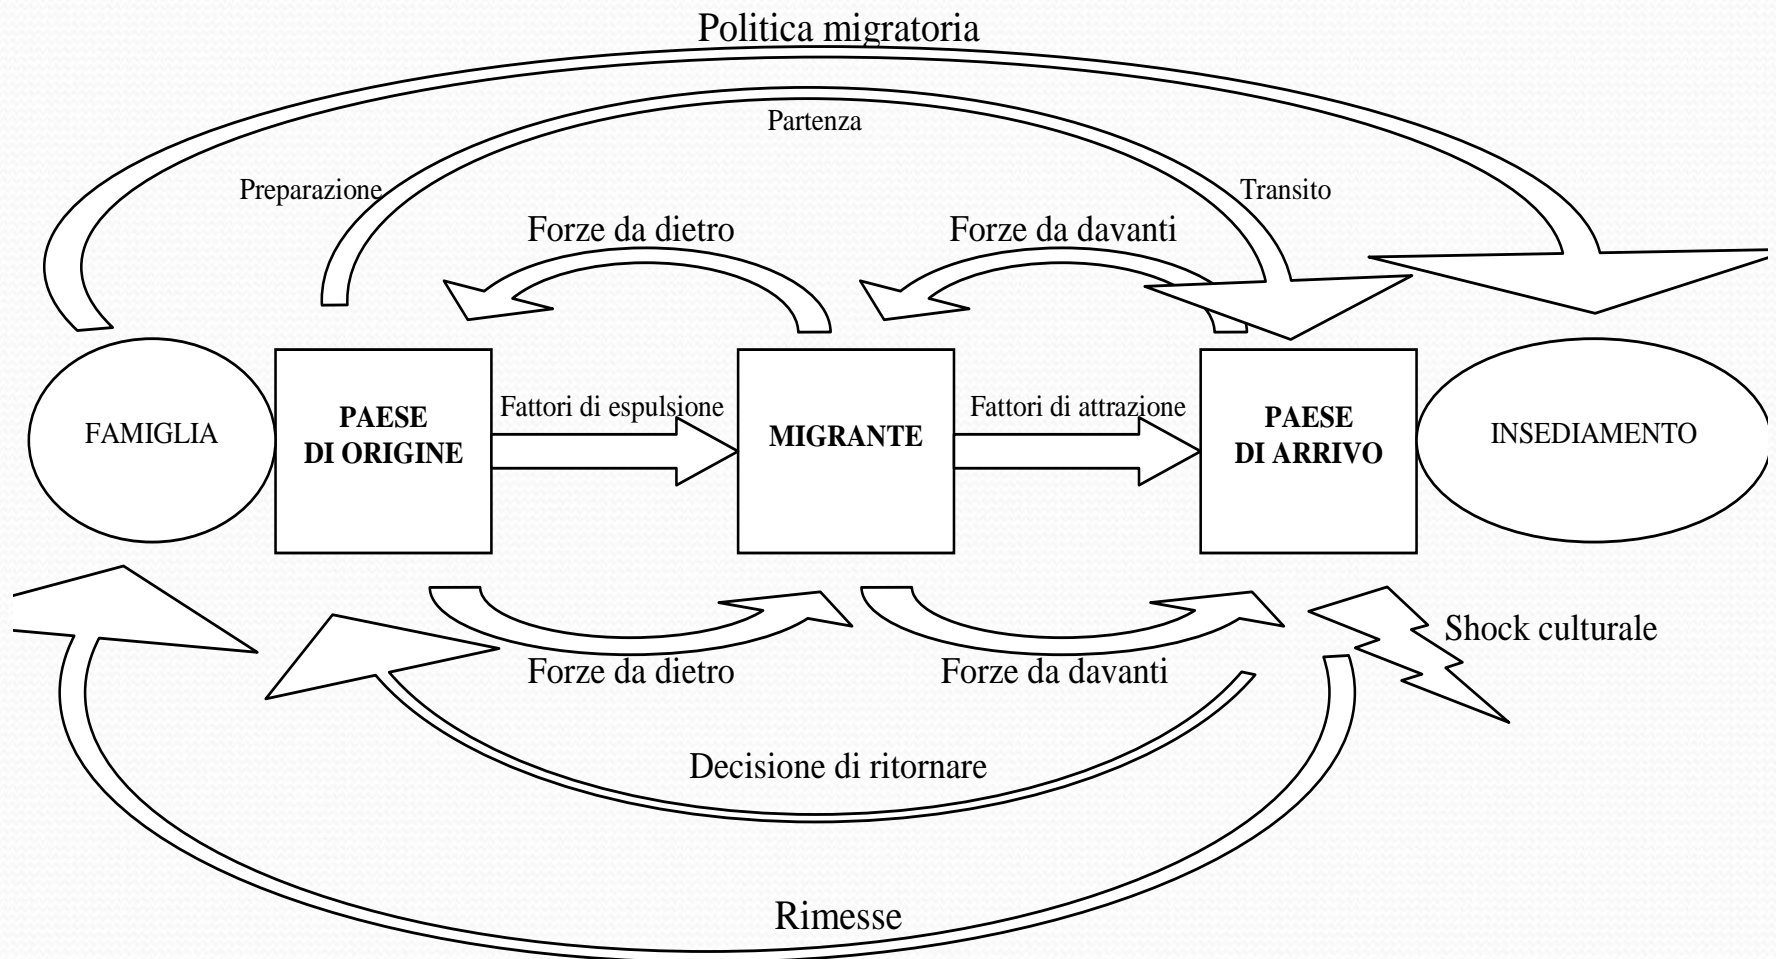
Politica migratoria

Partenza

Preparazione

Transito

Forze da dietro

Forze da davanti

FAMIGLIA

PAESE DI ORIGINE

Fattori di espulsione

MIGRANTE

Fattori di attrazione

PAESE DI ARRIVO

INSEDIAMENTO

Shock culturale

Forze da dietro

Forze da davanti

Decisione di ritornare

Rimesse